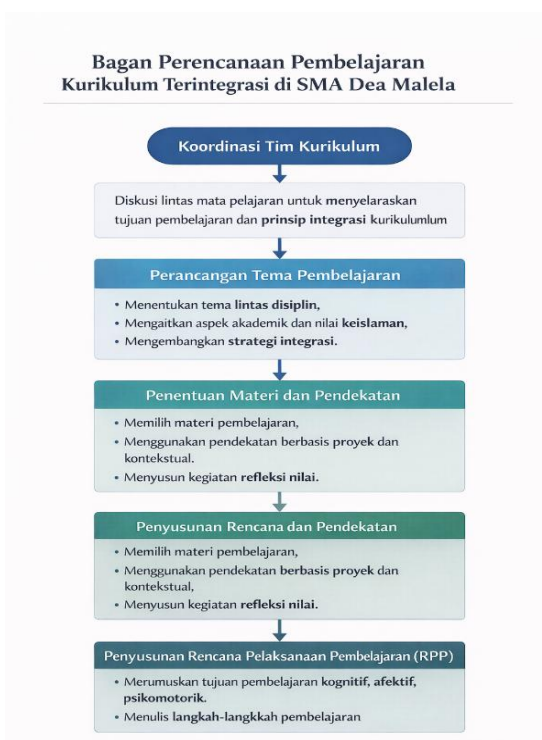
Bagan Perencanaan Pembelajaran
Kurikulum Terintegrasi di SMA Dea Malela

Koordinasi Tim Kurikulum

Diskusi lintas mata pelajaran untuk menyelaraskan tujuan pembelajaran dan prinsip integrasi kurikulumlum

Perancangan Tema Pembelajaran

• Menentukan tema lintas disiplin,
• Mengaitkan aspek akademik dan nilai keislaman,
• Mengembangkan strategi integrasi.

Penentuan Materi dan Pendekatan

• Memilih materi pembelajaran,
• Menggunakan pendekatan berbasis proyek dan kontekstual.
• Menyusun kegiatan refleksi nilai.

Penyusunan Rencana dan Pendekatan

• Memilih materi pembelajaran,
• Menggunakan pendekatan berbasis proyek dan kontekstual,
• Menyusun kegiatan refleksi nilai.

Penyusunan Rencana Pelaksanaan Pembelajaran (RPP)

• Merumuskan tujuan pembelajaran kognitif, afektif, psikomotorik.
• Menulis langkah-langkkah pembelajaran